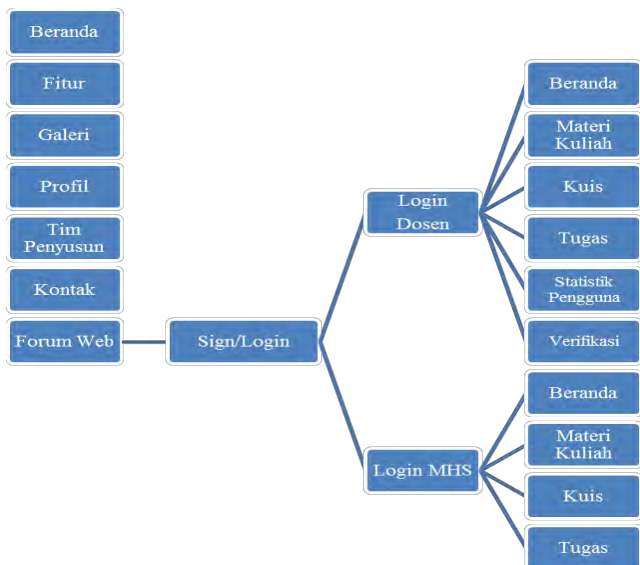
Beranda

Fitur

Galeri

Profil

Tim Penyusun

Kontak

Forum Web

Sign/Login

Login Dosen

Beranda

Materi Kuliah

Kuis

Tugas

Statistik Pengguna

Verifikasi

Login MHS

Beranda

Materi Kuliah

Kuis

Tugas